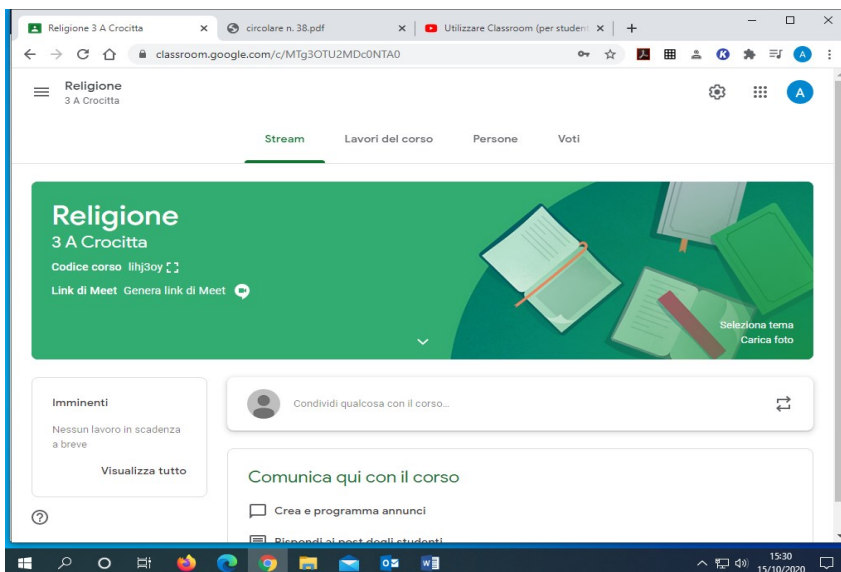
Religione 3 A Crocitta ×
circolare n. 38.pdf ×
Utilizzare Classroom (per student ×
+

classroom.google.com/c/MTg3OTU2MDc0NTA0

A

Religione
3 A Crocitta

A

Stream
Lavori del corso
Persone
Voti

Religione
3 A Crocitta
Codice corso lihj3oy
Link di Meet Genera link di Meet

Seleziona tema
Carica foto

Imminenti
Nessun lavoro in scadenza a breve
Visualizza tutto

Condividi qualcosa con il corso...

Comunica qui con il corso
Crea e programma annunci
Rispondi ai post degli studenti

15:30
15/10/2020